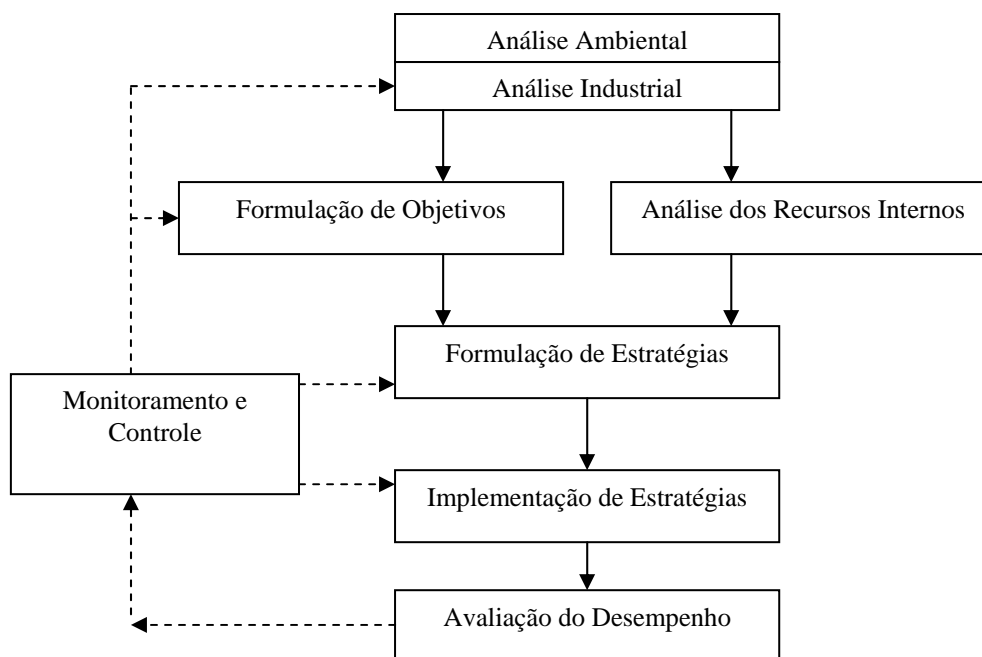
Análise Ambiental

Análise Industrial

Formulação de Objetivos

Análise dos Recursos Internos

Formulação de Estratégias

Monitoramento e Controle

Implementação de Estratégias

Avaliação do Desempenho